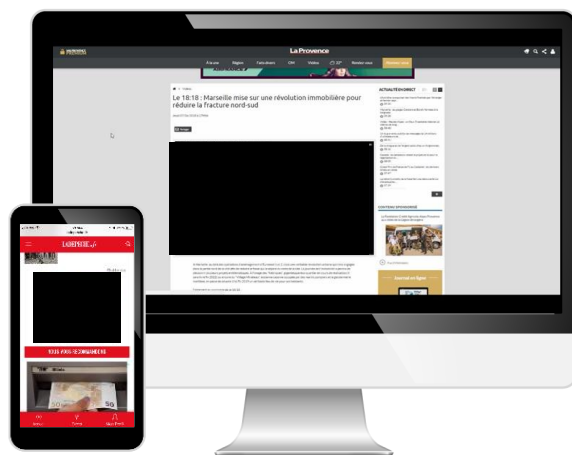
La Provence

À la une Région Faits divers OM Vidéos 22° Rendez-vous

Le 18:18 : Marseille mise sur une révolution immobilière pour réduire la fracture nord-sud

ACTUALITÉ EN DIRECT

CONTENU SPONSORISÉ

LAPROVENCE

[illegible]

Accueil